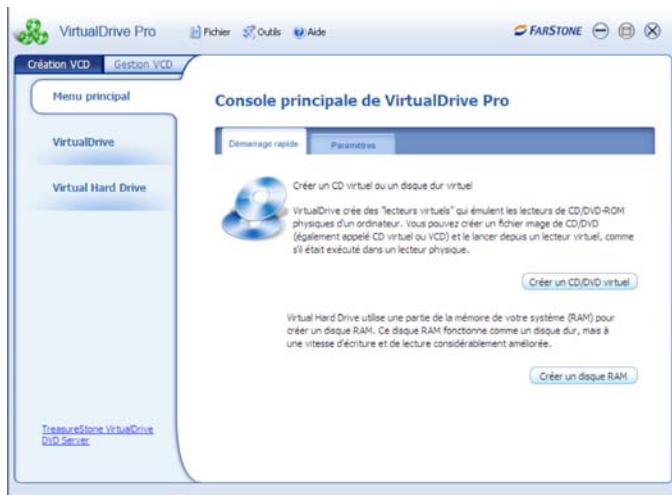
VirtualDrive Pro

Fichier Outils Aide

FARSTONE

Création VCD Gestion VCD

Menu principal

VirtualDrive

Virtual Hard Drive

TreasureStone VirtualDrive DVD Server

Console principale de VirtualDrive Pro

Démarrage rapide Paramètres

Créer un CD virtuel ou un disque dur virtuel

VirtualDrive crée des "lecteurs virtuels" qui émulent les lecteurs de CD/DVD-ROM physiques d'un ordinateur. Vous pouvez créer un fichier image de CD/DVD (également appelé CD virtuel ou VCD) et le lancer depuis un lecteur virtuel, comme s'il était exécuté dans un lecteur physique.

Créer un CD/DVD virtuel

Virtual Hard Drive utilise une partie de la mémoire de votre système (RAM) pour créer un disque RAM. Ce disque RAM fonctionne comme un disque dur, mais à une vitesse d'écriture et de lecture considérablement améliorée.

Créer un disque RAM